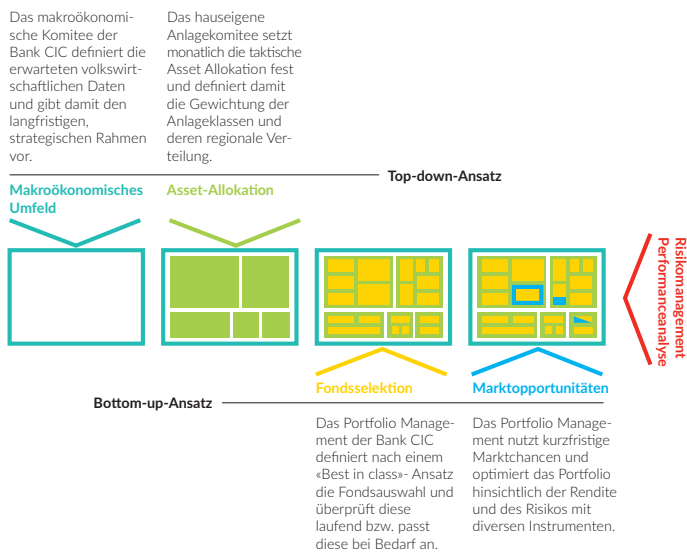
Das makroökonomische Komitee der Bank CIC definiert die erwarteten volkswirtschaftlichen Daten und gibt damit den langfristigen, strategischen Rahmen vor.

Das hauseigene Anlagekomitee setzt monatlich die taktische Asset Allokation fest und definiert damit die Gewichtung der Anlageklassen und deren regionale Verteilung.

Top-down-Ansatz

Makroökonomisches Umfeld

Asset-Allokation

Risikomanagement
Performanceanalyse

Fondsselektion

Marktopportunitäten

Bottom-up-Ansatz

Das Portfolio Management der Bank CIC definiert nach einem «Best in class»- Ansatz die Fondsauswahl und überprüft diese laufend bzw. passt diese bei Bedarf an.

Das Portfolio Management nutzt kurzfristige Marktchancen und optimiert das Portfolio hinsichtlich der Rendite und des Risikos mit diversen Instrumenten.